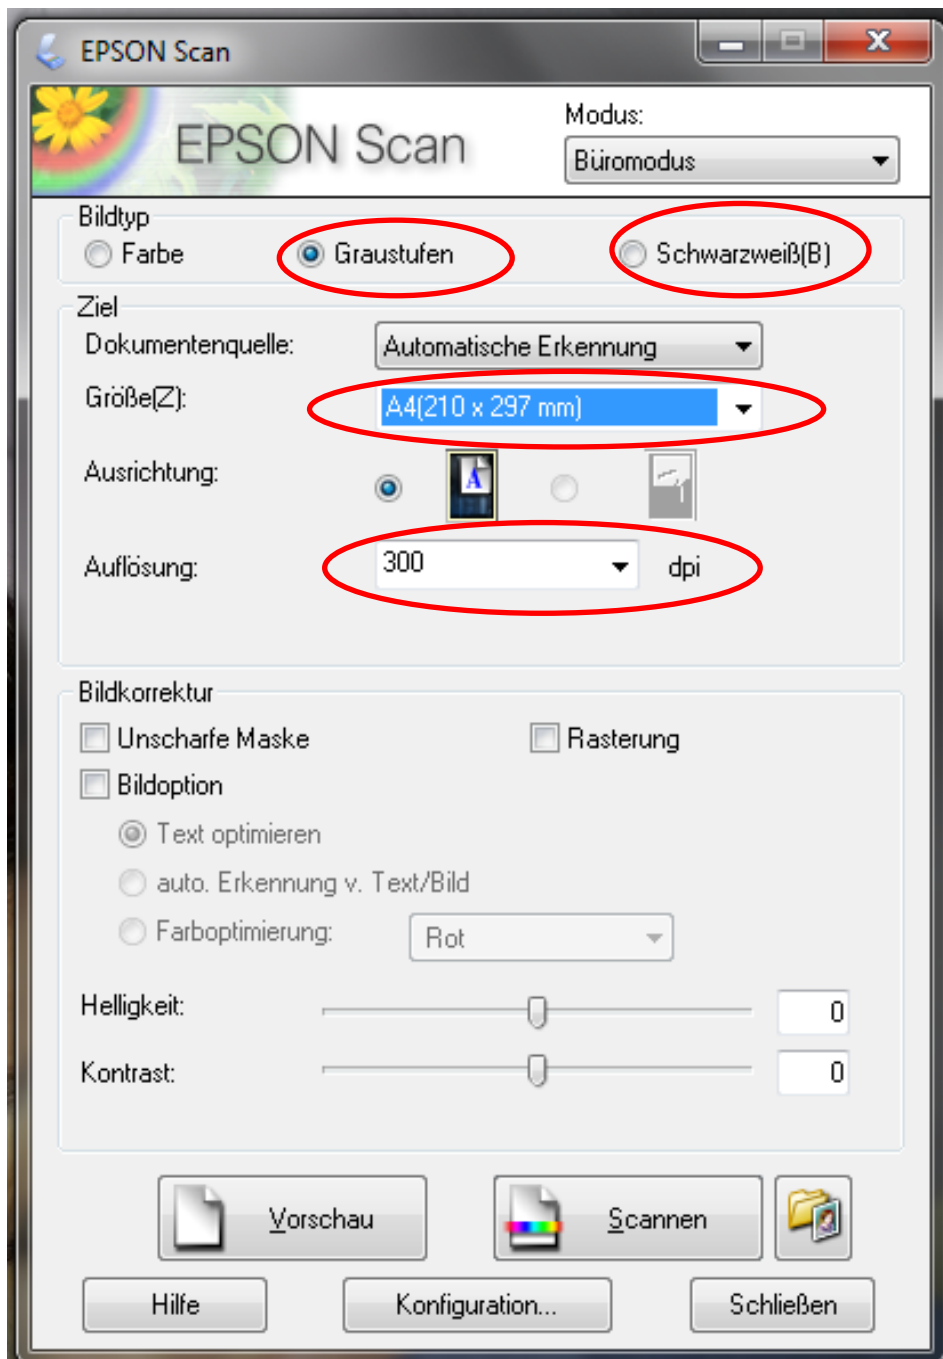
EPSON Scan

EPSON Scan

Modus:
Büromodus

Bildtyp
Farbe
Graustufen
Schwarzweiß(B)

Ziel
Dokumentenquelle:
Automatische Erkennung
Größe(Z):
A4(210 x 297 mm)
Ausrichtung:
A
Auflösung:
300
dpi

Bildkorrektur
Unscharfe Maske
Rasterung
Bildoption
Text optimieren
auto. Erkennung v. Text/Bild
Farboptimierung:
Rot
Helligkeit:
0
Kontrast:
0

Vorschau
Scannen
Hilfe
Konfiguration...
Schließen